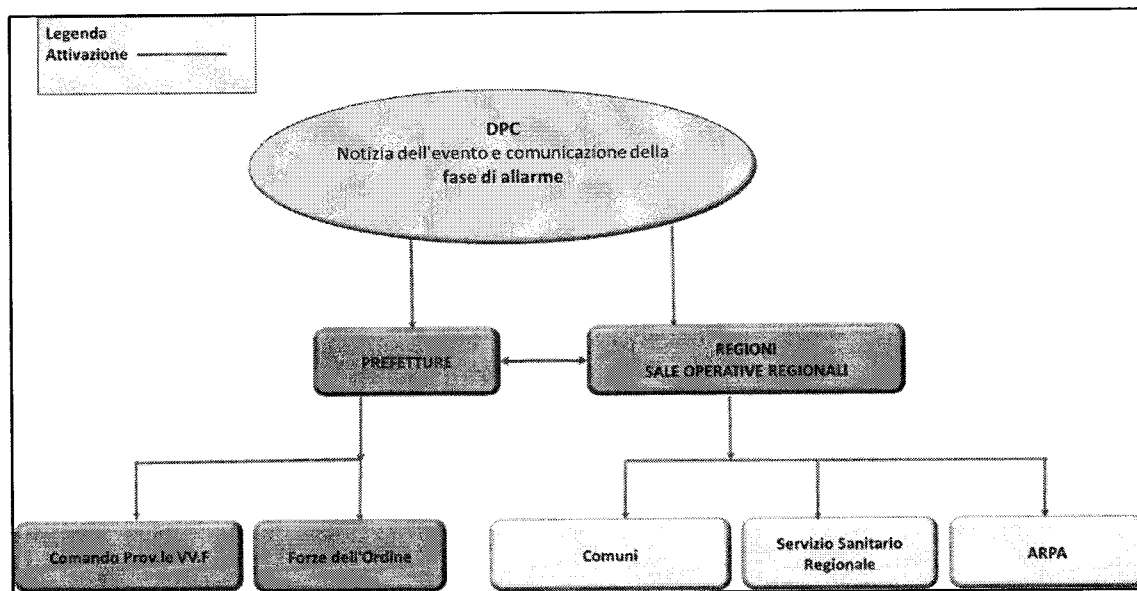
Legenda
Attivazione

DPC
Notizia dell'evento e comunicazione della
fase di allarme

PREFETTURE

REGIONI
SALE OPERATIVE REGIONALI

Comando Prov.le VV.F

Forze dell'Ordine

Comuni

Servizio Sanitario Regionale

ARPA